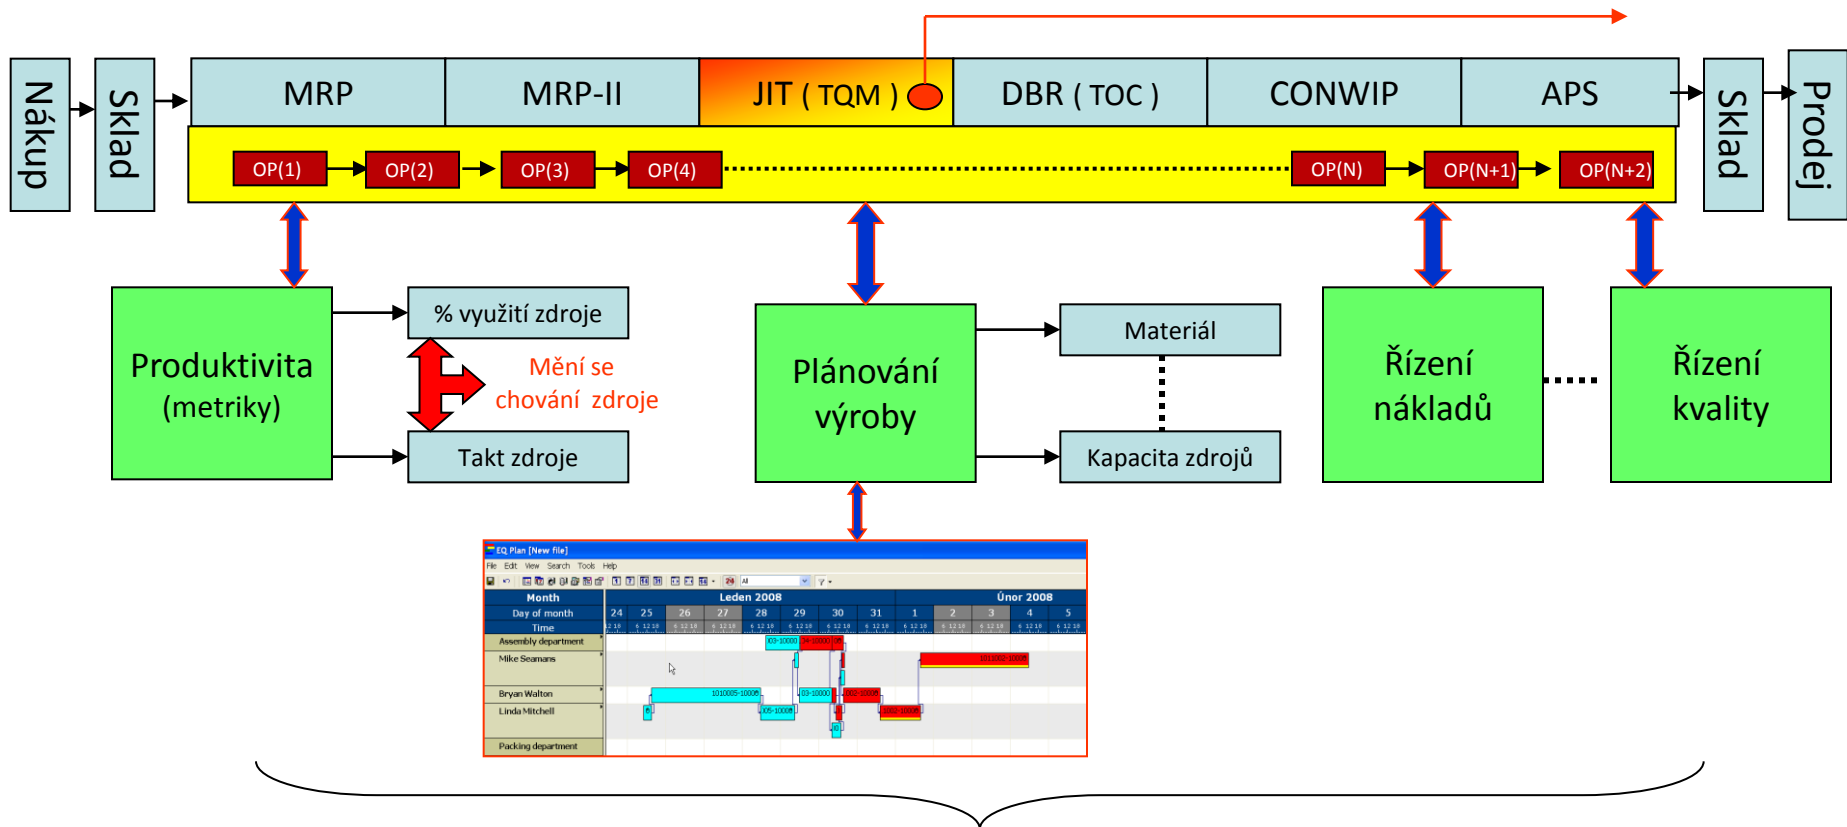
Nákup

Sklad

MRP

MRP-II

JIT ( TQM )

DBR ( TOC )

CONWIP

APS

Sklad

Prodej

OP(1)

OP(2)

OP(3)

OP(4)

OP(N)

OP(N+1)

OP(N+2)

Produktivita (metriky)

% využití zdroje

Mění se chování zdroje

Takt zdroje

Plánování výroby

Materiál

Kapacita zdrojů

Řízení nákladů

Řízení kvality

EQ Plan [New file]

File Edit View Search Tools Help

Month

Leden 2008

Únor 2008

Day of month

24 25 26 27 28 29 30 31 1 2 3 4 5

Time

Assembly department

Mike Seamans

Bryan Walton

Linda Mitchell

Packing department

1010005-10006